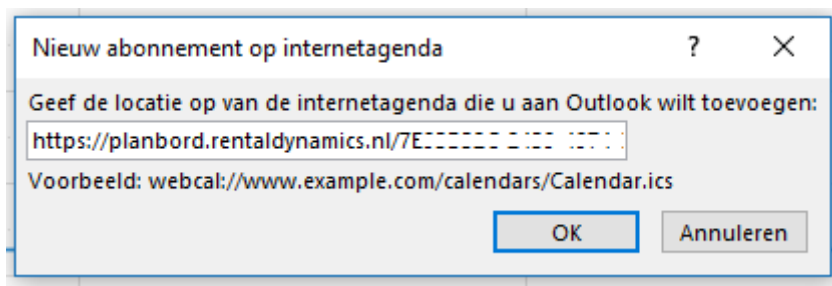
Nieuw abonnement op internetagenda

?

X

Geef de locatie op van de internetagenda die u aan Outlook wilt toevoegen:

https://planbord.rentaldynamics.nl/7E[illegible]

Voorbeeld: webcal://www.example.com/calendars/Calendar.ics

OK

Annuleren